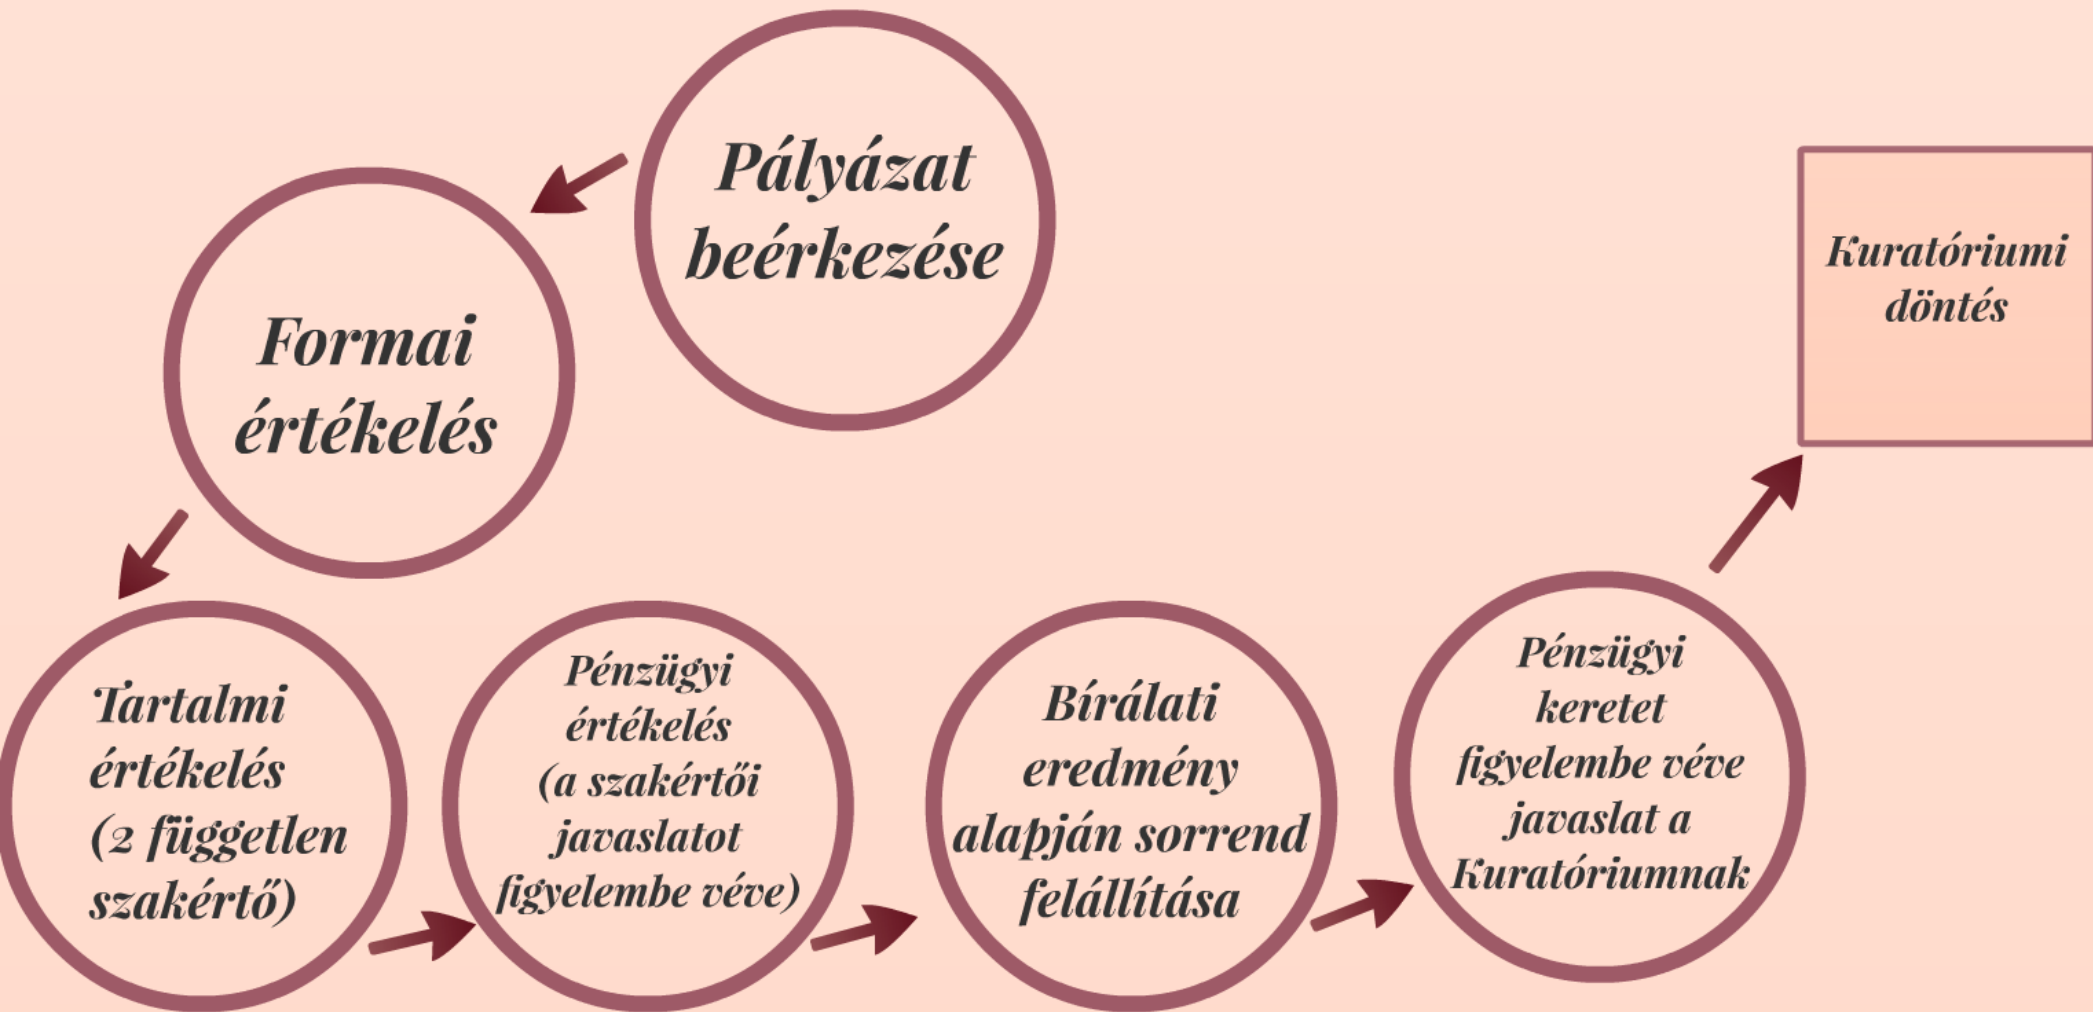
Pályázat beérkezése

Formai értékelés

Tartalmi értékelés (2 független szakértő)

Pénzügyi értékelés (a szakértői javaslatot figyelembe véve)

Bírálati eredmény alapján sorrend felállítása

Pénzügyi keretet figyelembe véve javaslat a Kuratóriumnak

Kuratóriumi döntés